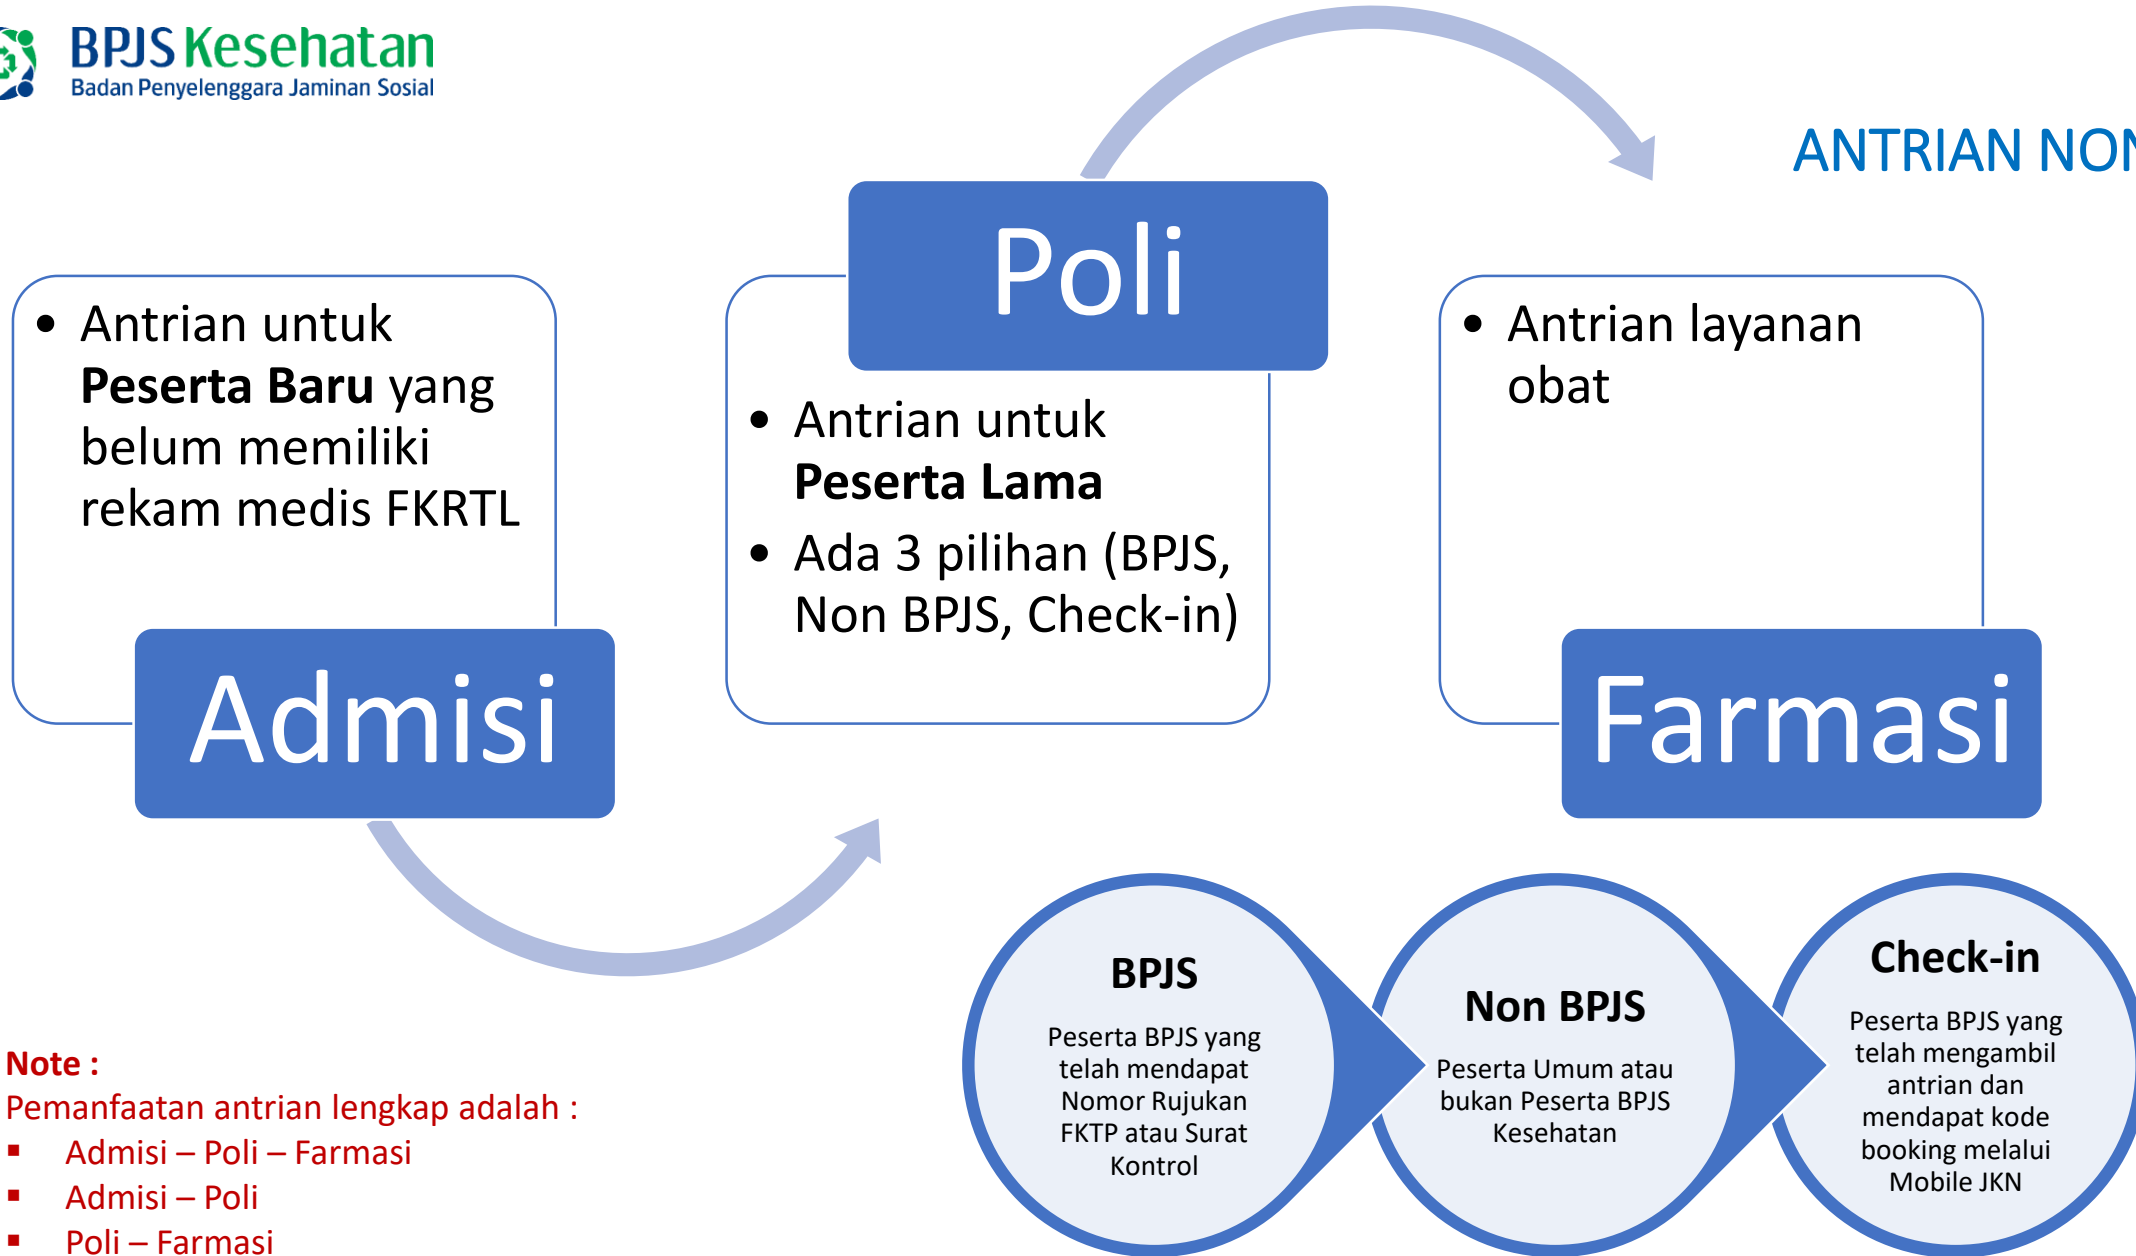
BPJS Kesehatan
Badan Penyelenggara Jaminan Sosial

ANTRIAN NON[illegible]

Poli

Admisi

• Antrian untuk **Peserta Baru** yang belum memiliki rekam medis FKRTL

• Antrian untuk **Peserta Lama**
• Ada 3 pilihan (BPJS, Non BPJS, Check-in)

• Antrian layanan obat

Farmasi

**BPJS**
Peserta BPJS yang telah mendapat Nomor Rujukan FKTP atau Surat Kontrol

**Non BPJS**
Peserta Umum atau bukan Peserta BPJS Kesehatan

**Check-in**
Peserta BPJS yang telah mengambil antrian dan mendapat kode booking melalui Mobile JKN

**Note :**
Pemanfaatan antrian lengkap adalah :
▪ Admisi – Poli – Farmasi
▪ Admisi – Poli
▪ Poli – Farmasi